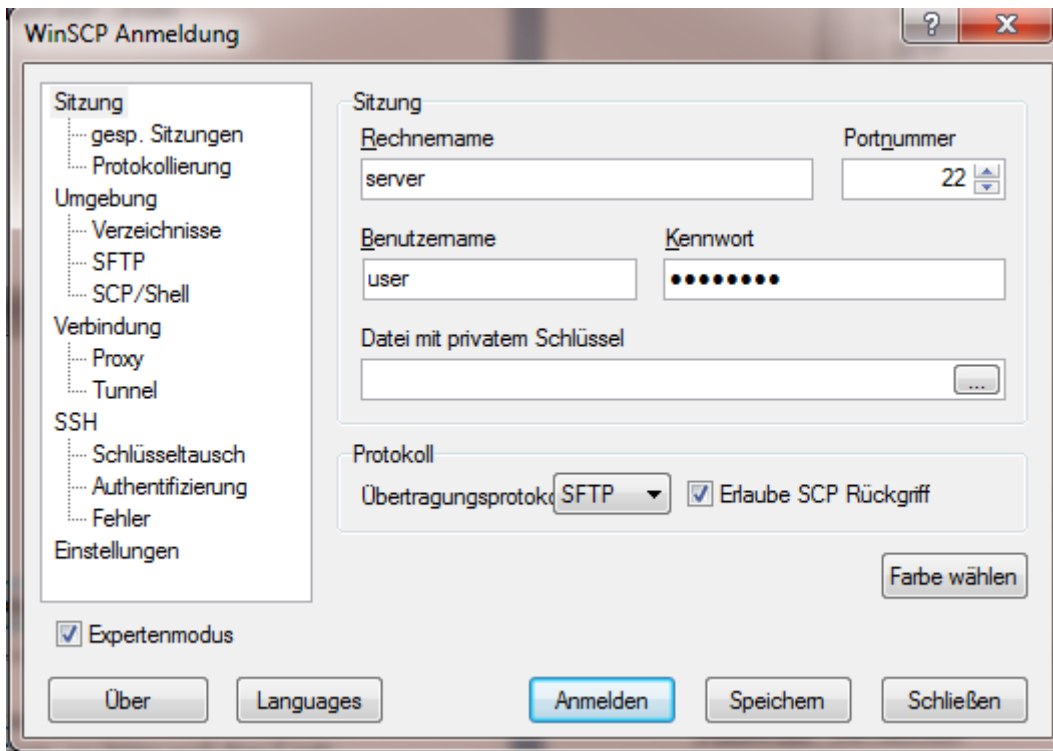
WinSCP Anmeldung

?

X

Sitzung
gesp. Sitzungen
Protokollierung
Umgebung
Verzeichnisse
SFTP
SCP/Shell
Verbindung
Proxy
Tunnel
SSH
Schlüsseltausch
Authentifizierung
Fehler
Einstellungen

Sitzung

Rechnername

server

Portnummer

22

Benutzername

user

Kennwort

••••••••

Datei mit privatem Schlüssel

...

Protokoll

Übertragungsprotoko SFTP

Erlaube SCP Rückgriff

Farbe wählen

Expertenmodus

Über

Languages

Anmelden

Speichern

Schließen